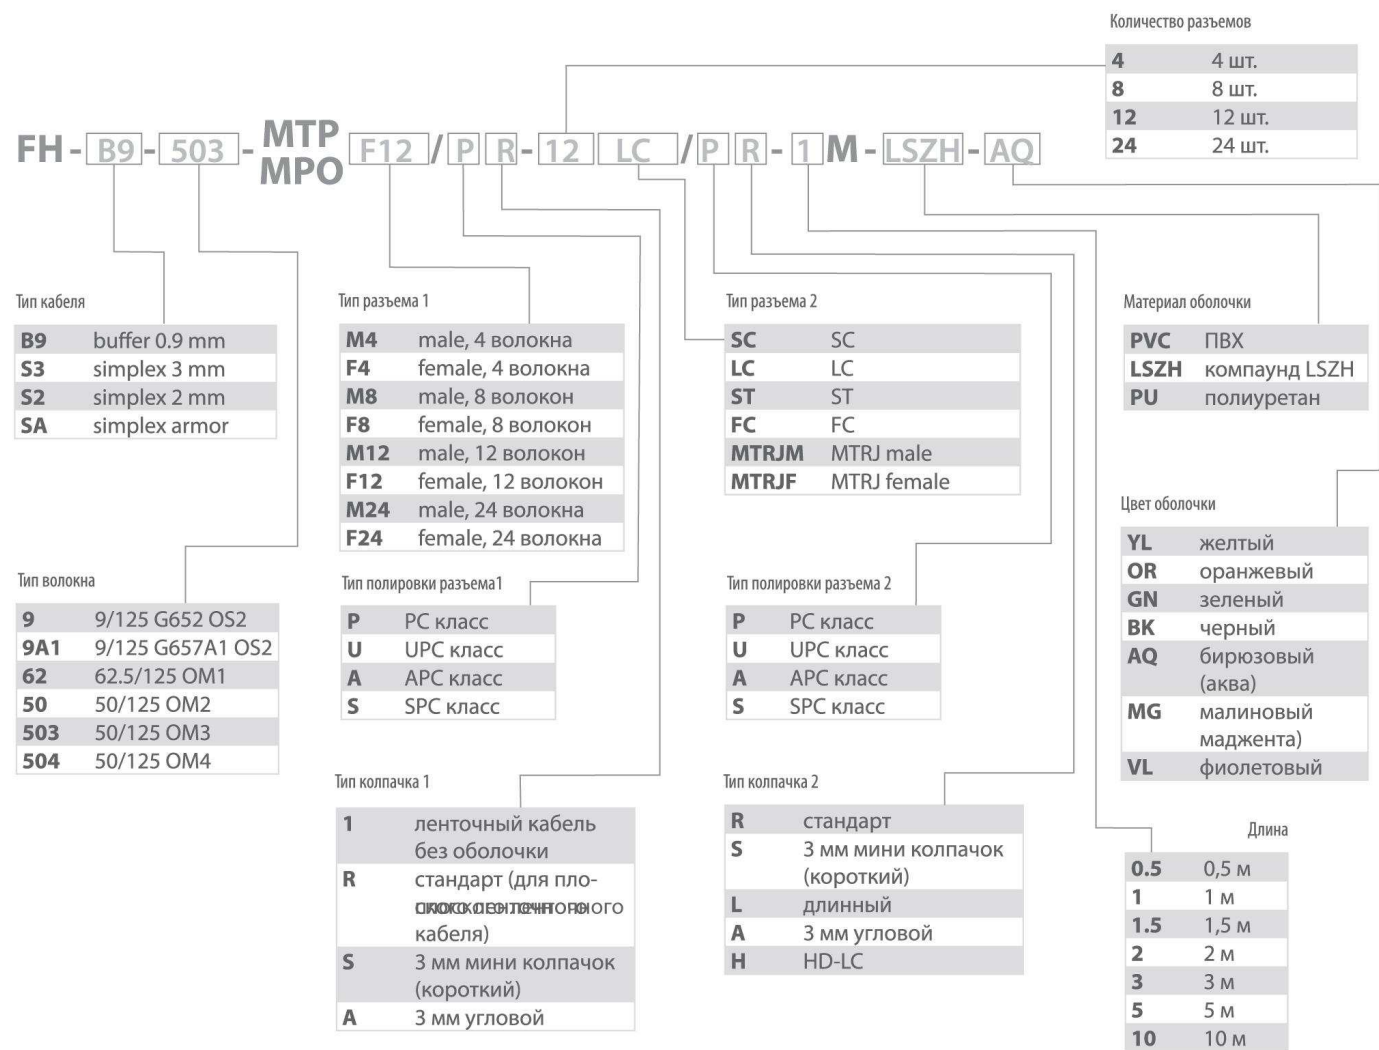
Количество разъемов

| | |
|---|---|
| 4 | 4 шт. |
| 8 | 8 шт. |
| 12 | 12 шт. |
| 24 | 24 шт. |

FH - B9 - 503 - MTP MPO F12 / P R - 12 LC / P R - 1 M - LSZH - AQ

Тип кабеля

| | |
|---|---|
| B9 | buffer 0.9 mm |
| S3 | simplex 3 mm |
| S2 | simplex 2 mm |
| SA | simplex armor |

Тип разъема 1

| | |
|---|---|
| M4 | male, 4 волокна |
| F4 | female, 4 волокна |
| M8 | male, 8 волокон |
| F8 | female, 8 волокон |
| M12 | male, 12 волокон |
| F12 | female, 12 волокон |
| M24 | male, 24 волокна |
| F24 | female, 24 волокна |

Тип разъема 2

| | |
|---|---|
| SC | SC |
| LC | LC |
| ST | ST |
| FC | FC |
| MTRJM | MTRJ male |
| MTRJF | MTRJ female |

Материал оболочки

| | |
|---|---|
| PVC | ПВХ |
| LSZH | компаунд LSZH |
| PU | полиуретан |

Цвет оболочки

| | |
|---|---|
| YL | желтый |
| OR | оранжевый |
| GN | зеленый |
| BK | черный |
| AQ | бирюзовый (аква) |
| MG | малиновый маджента) |
| VL | фиолетовый |

Тип волокна

| | |
|---|---|
| 9 | 9/125 G652 OS2 |
| 9A1 | 9/125 G657A1 OS2 |
| 62 | 62.5/125 OM1 |
| 50 | 50/125 OM2 |
| 503 | 50/125 OM3 |
| 504 | 50/125 OM4 |

Тип полировки разъема1

| | |
|---|---|
| P | PC класс |
| U | UPC класс |
| A | APC класс |
| S | SPC класс |

Тип полировки разъема 2

| | |
|---|---|
| P | PC класс |
| U | UPC класс |
| A | APC класс |
| S | SPC класс |

Тип колпачка 1

| | |
|---|---|
| 1 | ленточный кабель без оболочки |
| R | стандарт (для плоского ленточного кабеля) |
| S | 3 мм мини колпачок (короткий) |
| A | 3 мм угловой |

Тип колпачка 2

| | |
|---|---|
| R | стандарт |
| S | 3 мм мини колпачок (короткий) |
| L | длинный |
| A | 3 мм угловой |
| H | HD-LC |

Длина

| | |
|---|---|
| 0.5 | 0,5 м |
| 1 | 1 м |
| 1.5 | 1,5 м |
| 2 | 2 м |
| 3 | 3 м |
| 5 | 5 м |
| 10 | 10 м |